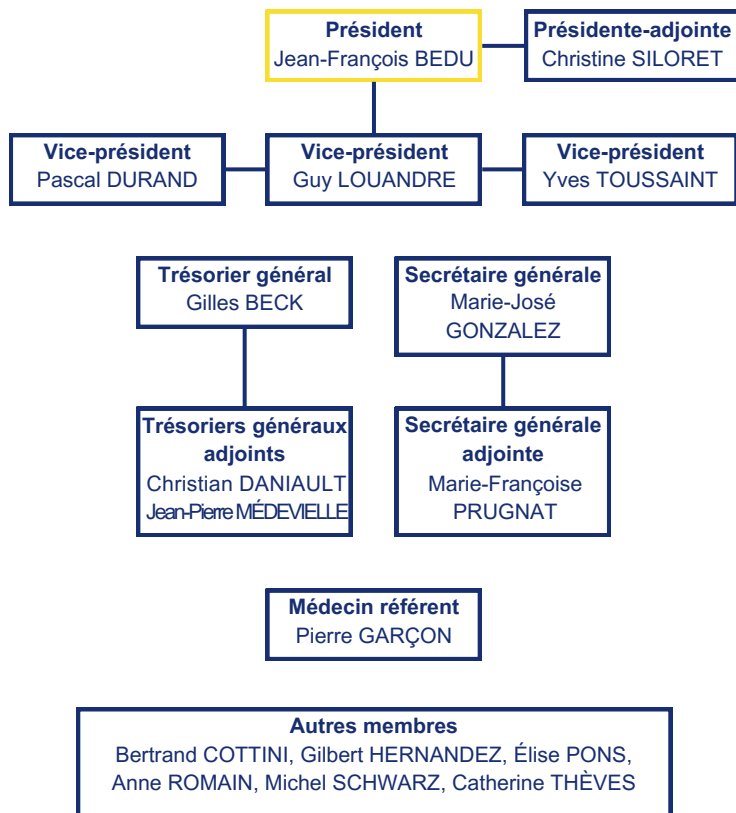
Président
Jean-François BEDU

Présidente-adjointe
Christine SILORET

Vice-président
Pascal DURAND

Vice-président
Guy LOUANDRE

Vice-président
Yves TOUSSAINT

Trésorier général
Gilles BECK

Secrétaire générale
Marie-José GONZALEZ

Trésoriers généraux adjoints
Christian DANIAULT
Jean-Pierre MÉDEVIELLE

Secrétaire générale adjointe
Marie-Françoise PRUGNAT

Médecin référent
Pierre GARÇON

Autres membres
Bertrand COTTINI, Gilbert HERNANDEZ, Élise PONS, Anne ROMAIN, Michel SCHWARZ, Catherine THÈVES